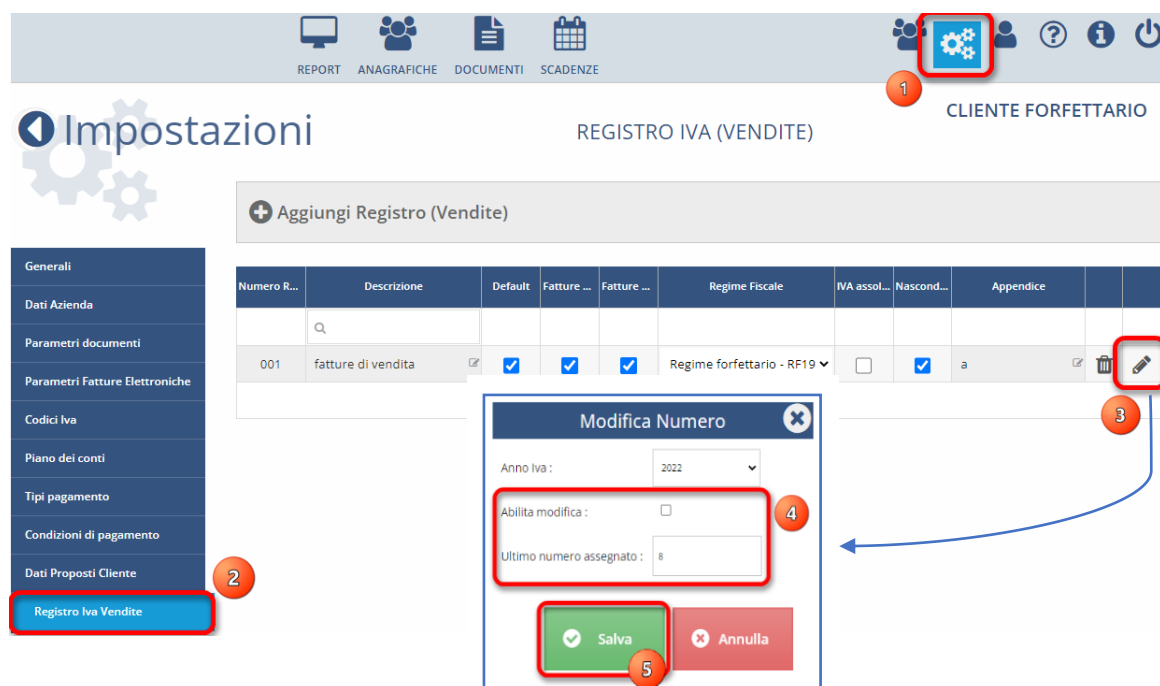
REPORT ANAGRAFICHE DOCUMENTI SCADENZE

1

Impostazioni

REGISTRO IVA (VENDITE)

CLIENTE FORFETTARIO

Aggiungi Registro (Vendite)

Generali
Dati Azienda
Parametri documenti
Parametri Fatture Elettroniche
Codici Iva
Piano dei conti
Tipi pagamento
Condizioni di pagamento
Dati Proposti Cliente
Registro Iva Vendite

2

| Numero R... | Descrizione | Default | Fatture ... | Fatture ... | Regime Fiscale | IVA assol... | Nascond... | Appendice | | |
|---|---|---|---|---|---|---|---|---|---|---|
| | | | | | | | | | | |
| 001 | fatture di vendita | ☑ | ☑ | ☑ | Regime forfettario - RF19 | ☐ | ☑ | a | | |

3

Modifica Numero

Anno Iva : 2022

Abilita modifica : ☐

4

Ultimo numero assegnato : 8

Salva

Annulla

5